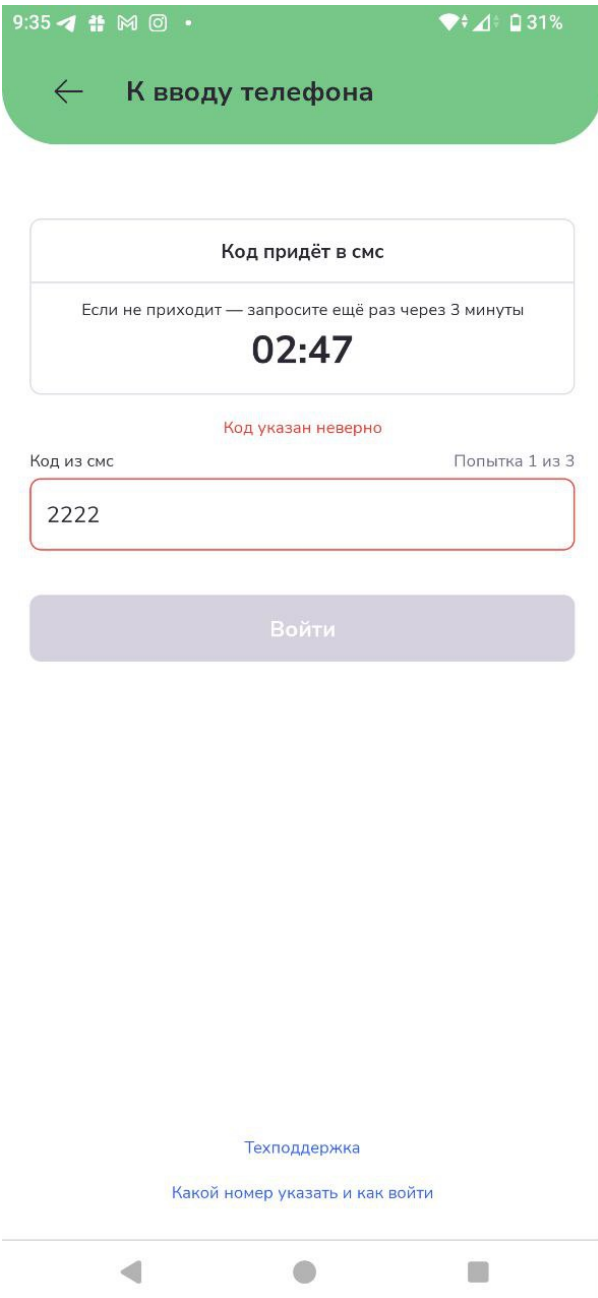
9:35 31%

К вводу телефона

Код придёт в смс

Если не приходит — запросите ещё раз через 3 минуты

02:47

Код указан неверно

Код из смс

Попытка 1 из 3

2222

Войти

Техподдержка

Какой номер указать и как войти